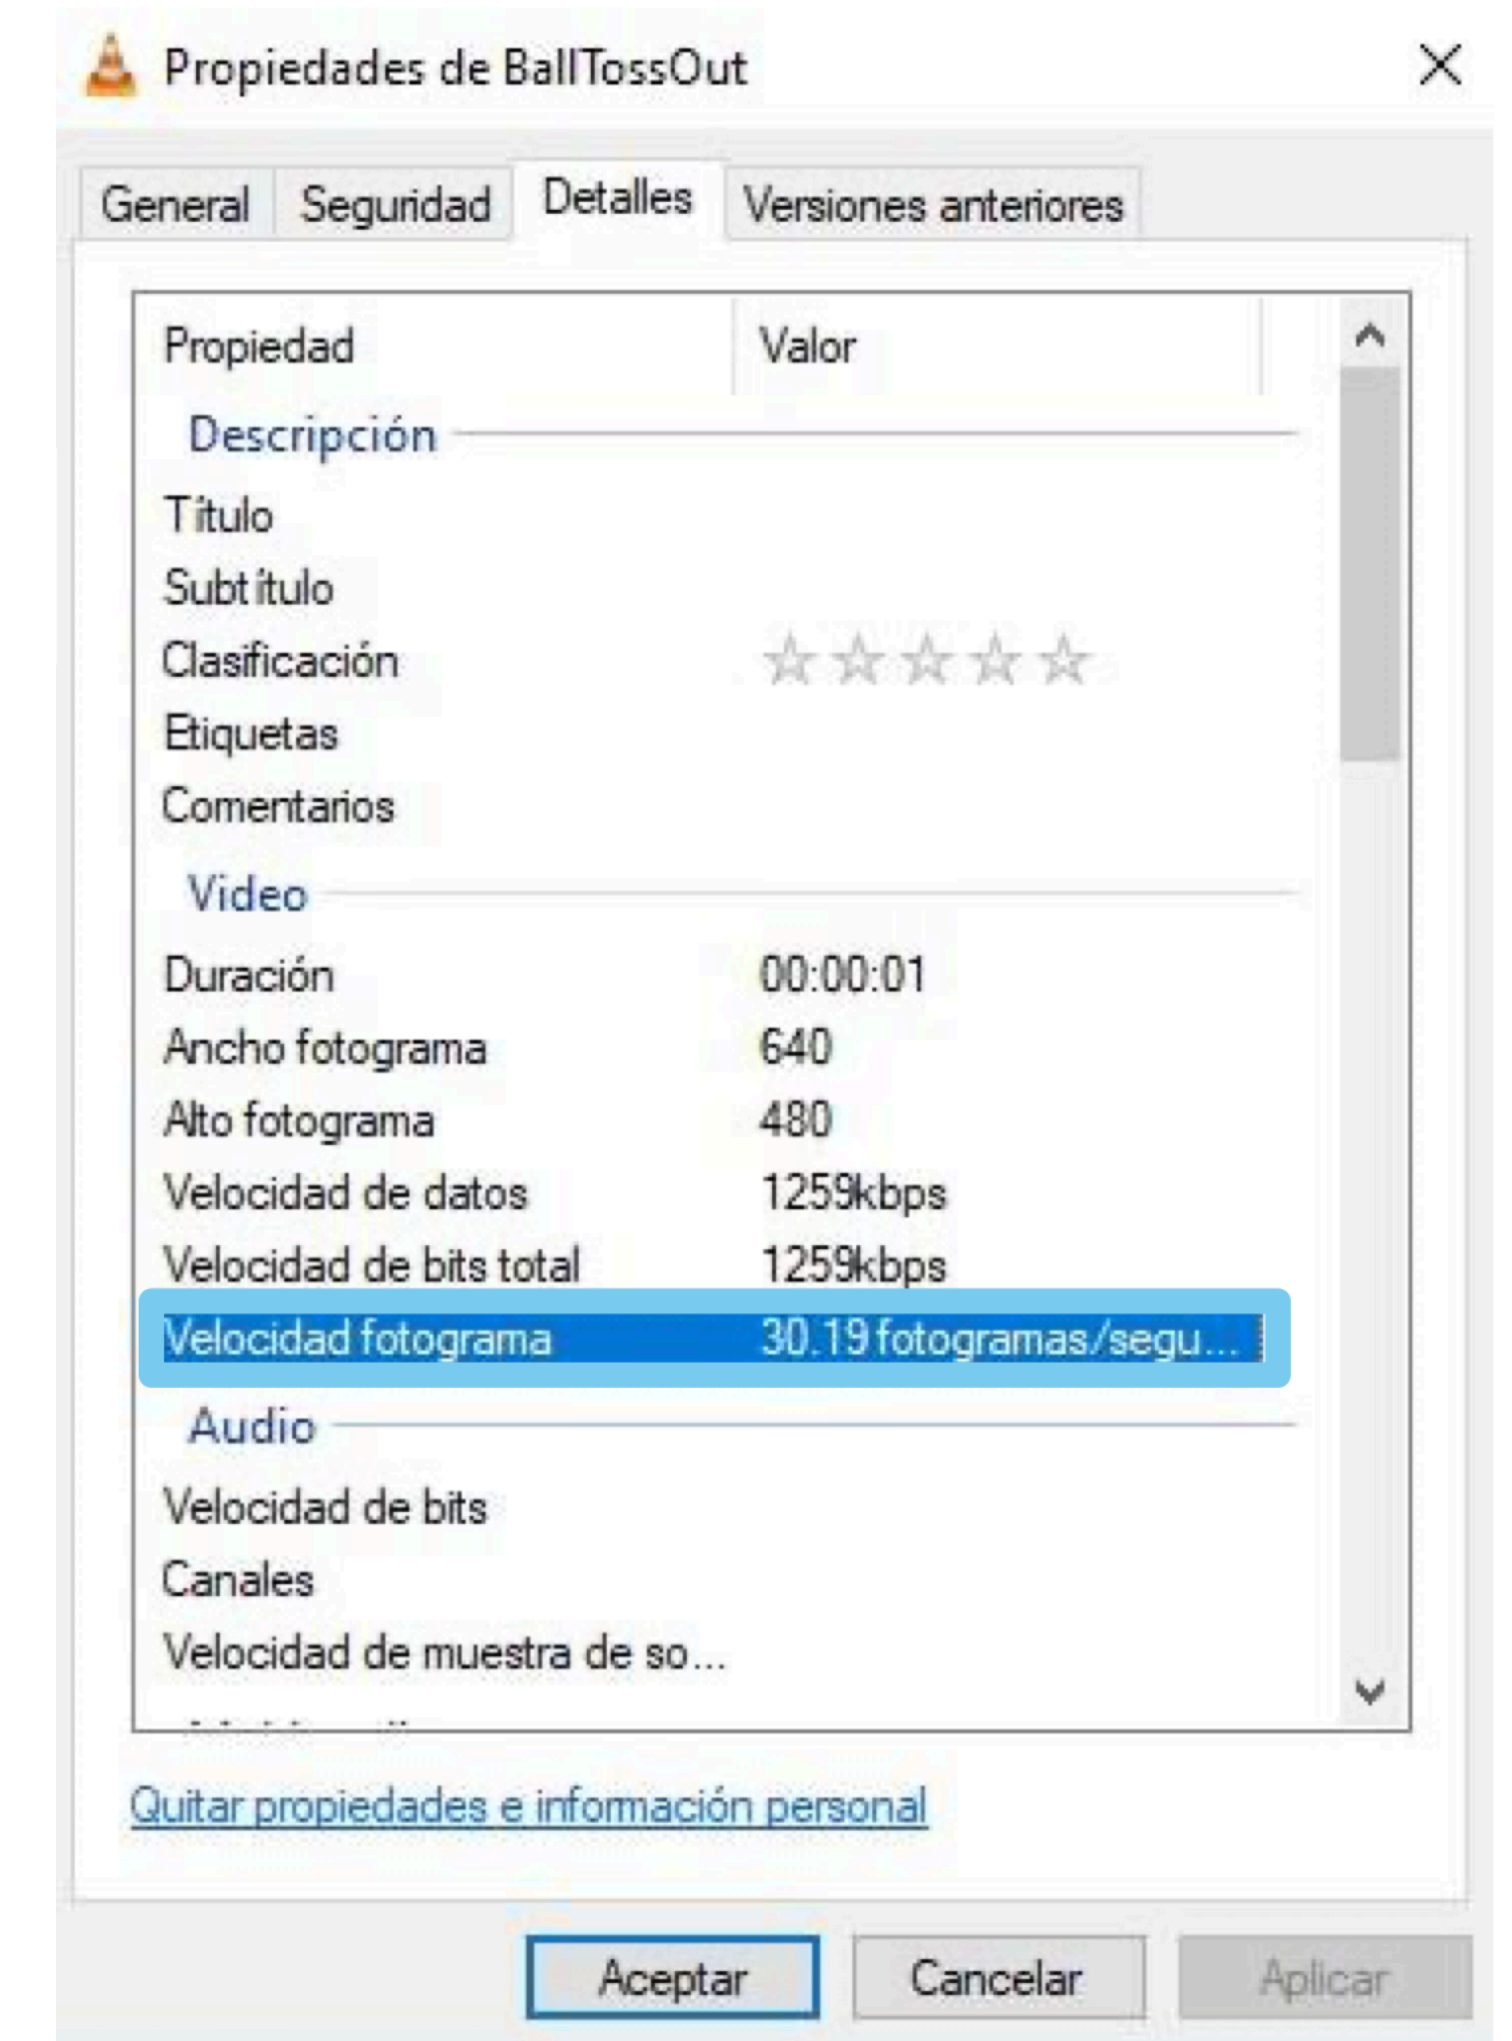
Propiedades de BallTossOut

General | Seguridad | Detalles | Versiones anteriores

| Propiedad | Valor |
|---|---|
| Descripción | |
| Título | |
| Subtítulo | |
| Clasificación | ☆☆☆☆☆ |
| Etiquetas | |
| Comentarios | |
| Video | |
| Duración | 00:00:01 |
| Ancho fotograma | 640 |
| Alto fotograma | 480 |
| Velocidad de datos | 1259kbps |
| Velocidad de bits total | 1259kbps |
| Velocidad fotograma | 30.19 fotogramas/segu... |
| Audio | |
| Velocidad de bits | |
| Canales | |
| Velocidad de muestra de so... | |

Quitar propiedades e información personal

Aceptar | Cancelar | Aplicar